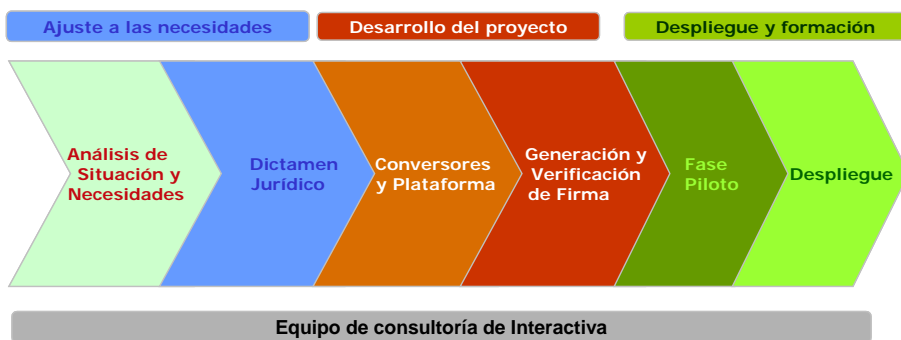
Ajuste a las necesidades

Desarrollo del proyecto

Despliegue y formación

Análisis de Situación y Necesidades

Dictamen Jurídico

Conversores y Plataforma

Generación y Verificación de Firma

Fase Piloto

Despliegue

Equipo de consultoría de Interactiva